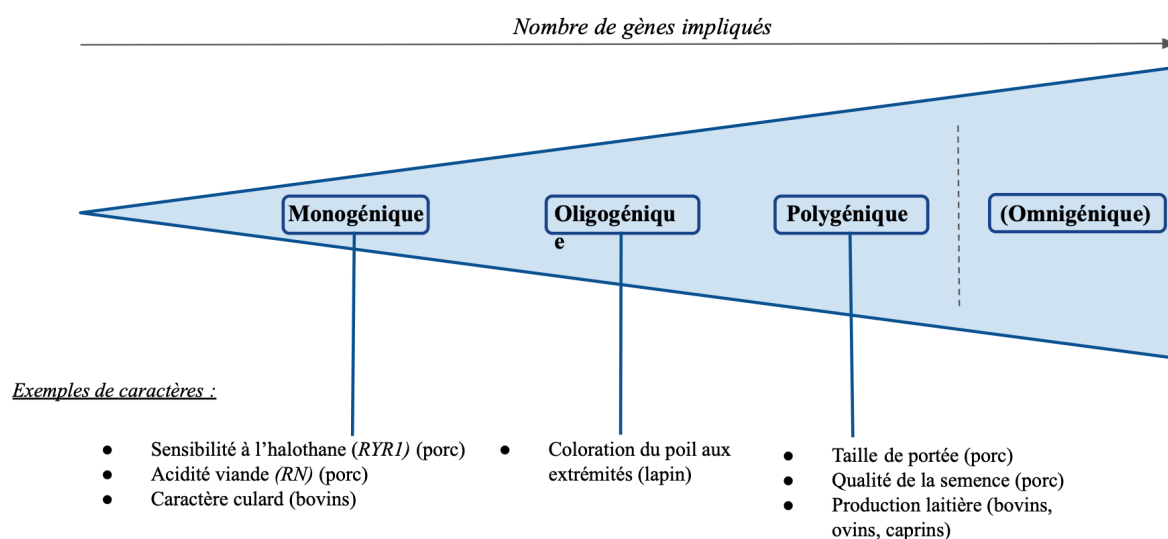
Nombre de gènes impliqués

Monogénique

Oligogénique

Polygénique

(Omnigénique)

Exemples de caractères :

- Sensibilité à l'halothane (RYR1) (porc)
- Acidité viande (RN) (porc)
- Caractère culard (bovins)

- Coloration du poil aux extrémités (lapin)

- Taille de portée (porc)
- Qualité de la semence (porc)
- Production laitière (bovins, ovins, caprins)